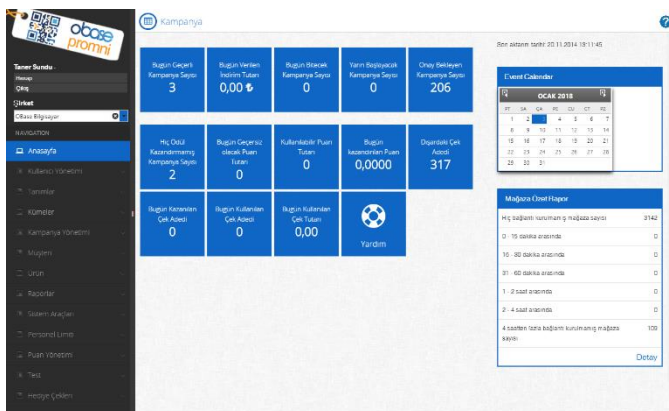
obase promni

Taner Sundu
Hesap
Çıkış
Şirket
OBase Bilgisayar

NAVIGATION
Anasayfa
Kullanıcı Yönetimi
Tanımlar
Kümeler
Kampanya Yönetimi
Müşteri
Ürün
Raporlar
Sistem Araçları
Personel Limiti
Puan Yönetimi
Test
Hediye Çekleri

Kampanya

Son aktarım tarihi: 20.11.2014 18:11:45

| Bugün Geçerli Kampanya Sayısı 3 | Bugün Verilen İndirim Tutarı 0,00 ₺ | Bugün Bitecek Kampanya Sayısı 0 | Yarın Başlayacak Kampanya Sayısı 0 | Onay Bekleyen Kampanya Sayısı 206 |
|---|---|---|---|---|
| Hiç Ödül Kazandırmamış Kampanya Sayısı 2 | Bugün Geçersiz olacak Puan Tutarı 0 | Kullanılabilir Puan Tutarı 0 | Bugün kazanılan Puan 0,0000 | Dışarıdaki Çek Adedi 317 |
| Bugün Kazanılan Çek Adedi 0 | Bugün Kullanılan Çek Adedi 0 | Bugün Kullanılan Çek Tutarı 0,00 | Yardım | |

Event Calendar

OCAK 2018

| PT | SA | ÇA | PE | CU | CT | PZ |
|---|---|---|---|---|---|---|
| 1 | 2 | 3 | 4 | 5 | 6 | 7 |
| 8 | 9 | 10 | 11 | 12 | 13 | 14 |
| 15 | 16 | 17 | 18 | 19 | 20 | 21 |
| 22 | 23 | 24 | 25 | 26 | 27 | 28 |
| 29 | 30 | 31 | | | | |

Mağaza Özet Rapor

| Hiç bağlantı kurulmamış mağaza sayısı | 3142 |
|---|---|
| 0 - 15 dakika arasında | 0 |
| 16 - 30 dakika arasında | 0 |
| 31 - 60 dakika arasında | 0 |
| 1 - 2 saat arasında | 0 |
| 2 - 4 saat arasında | 0 |
| 4 saatten fazla bağlantı kurulmamış mağaza sayısı | 109 |

Detay